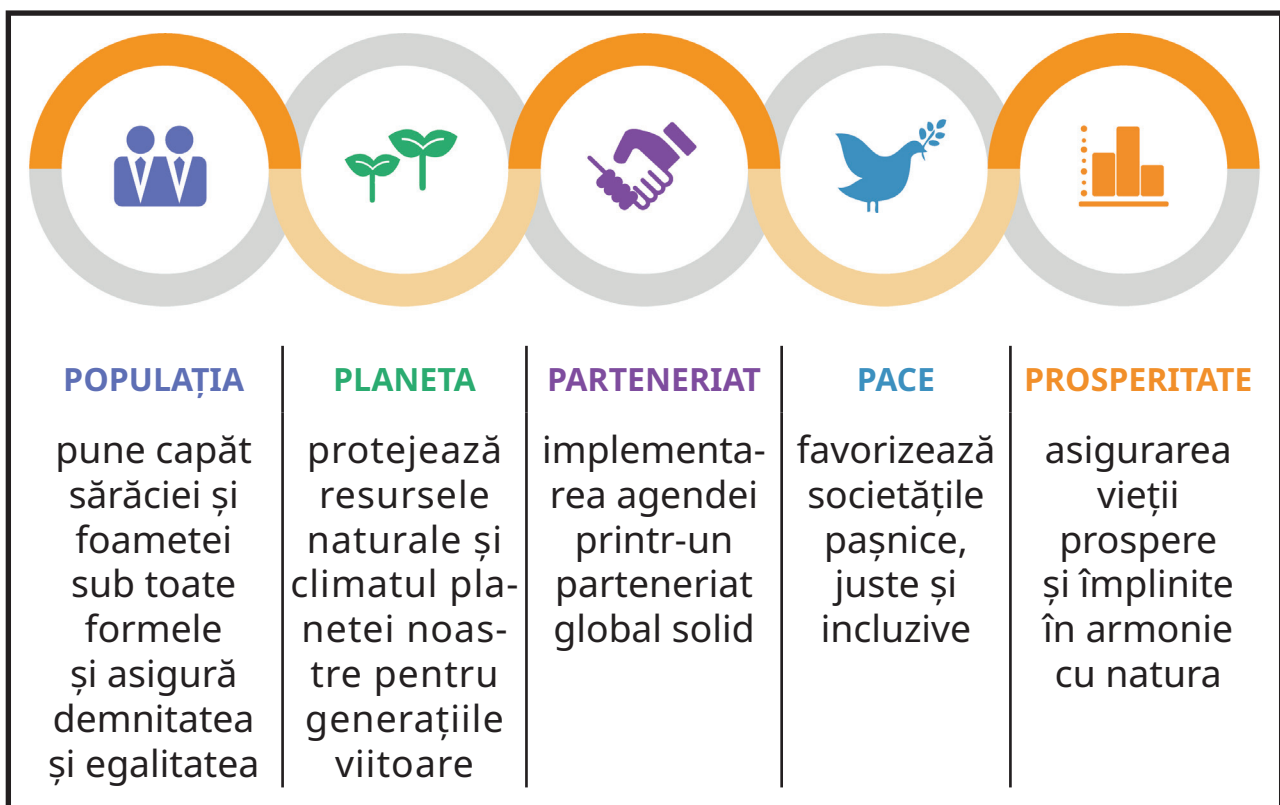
| POPULAȚIA | PLANETA | PARTENERIAT | PACE | PROSPERITATE |
|---|---|---|---|---|
| pune capăt sărăciei și foametei sub toate formele și asigură demnitatea și egalitatea | protejează resursele naturale și climatul planetei noastre pentru generațiile viitoare | implementarea agendei printr-un parteneriat global solid | favorizează societățile pașnice, juste și incluzive | asigurarea vieții prospere și împlinite în armonie cu natura |